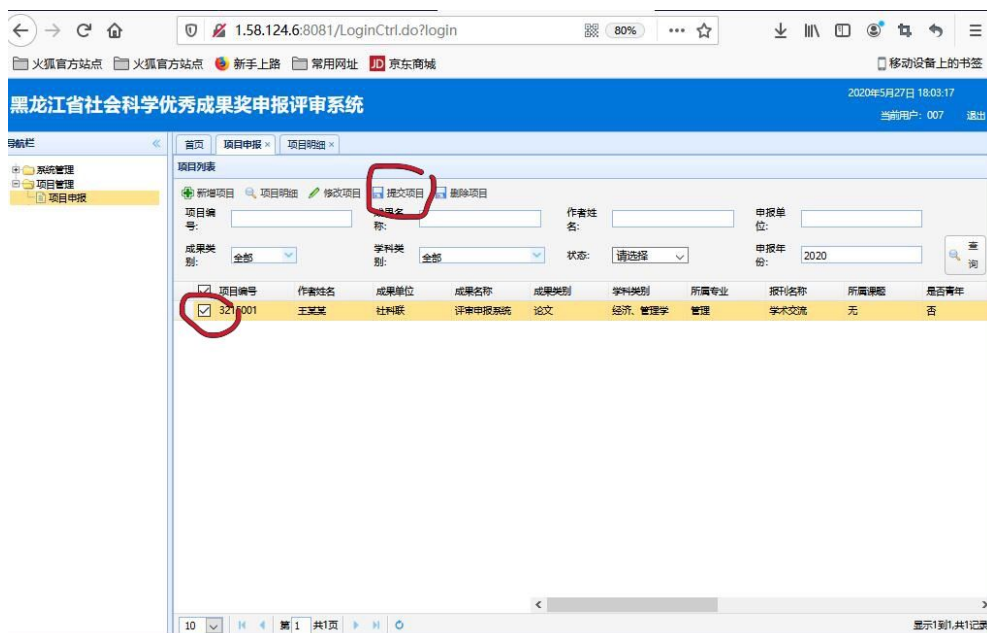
1.58.124.6:8081/LoginCtrl.do?login

80%

火狐官方站点 火狐官方站点 新手上路 常用网址 JD 京东商城 移动设备上的书签

黑龙江省社会科学优秀成果奖申报评审系统

2020年5月27日 18:03:17

当前用户：007 退出

导航栏

系统管理
项目管理
项目申报

首页 项目申报 × 项目明细 ×

项目列表

新增项目 项目明细 修改项目 提交项目 删除项目

项目编号:
成果名称:
作者姓名:
申报单位:
成果类别: 全部
学科类别: 全部
状态: 请选择
申报年份: 2020
查询

| | 项目编号 | 作者姓名 | 成果单位 | 成果名称 | 成果类别 | 学科类别 | 所属专业 | 报刊名称 | 所属课题 | 是否青年 |
|---|---|---|---|---|---|---|---|---|---|---|
| ☑ | 3216001 | 王某某 | 社科联 | 评审申报系统 | 论文 | 经济、管理学 | 管理 | 学术交流 | 无 | 否 |

10 第 1 共1页

显示1到1,共1记录